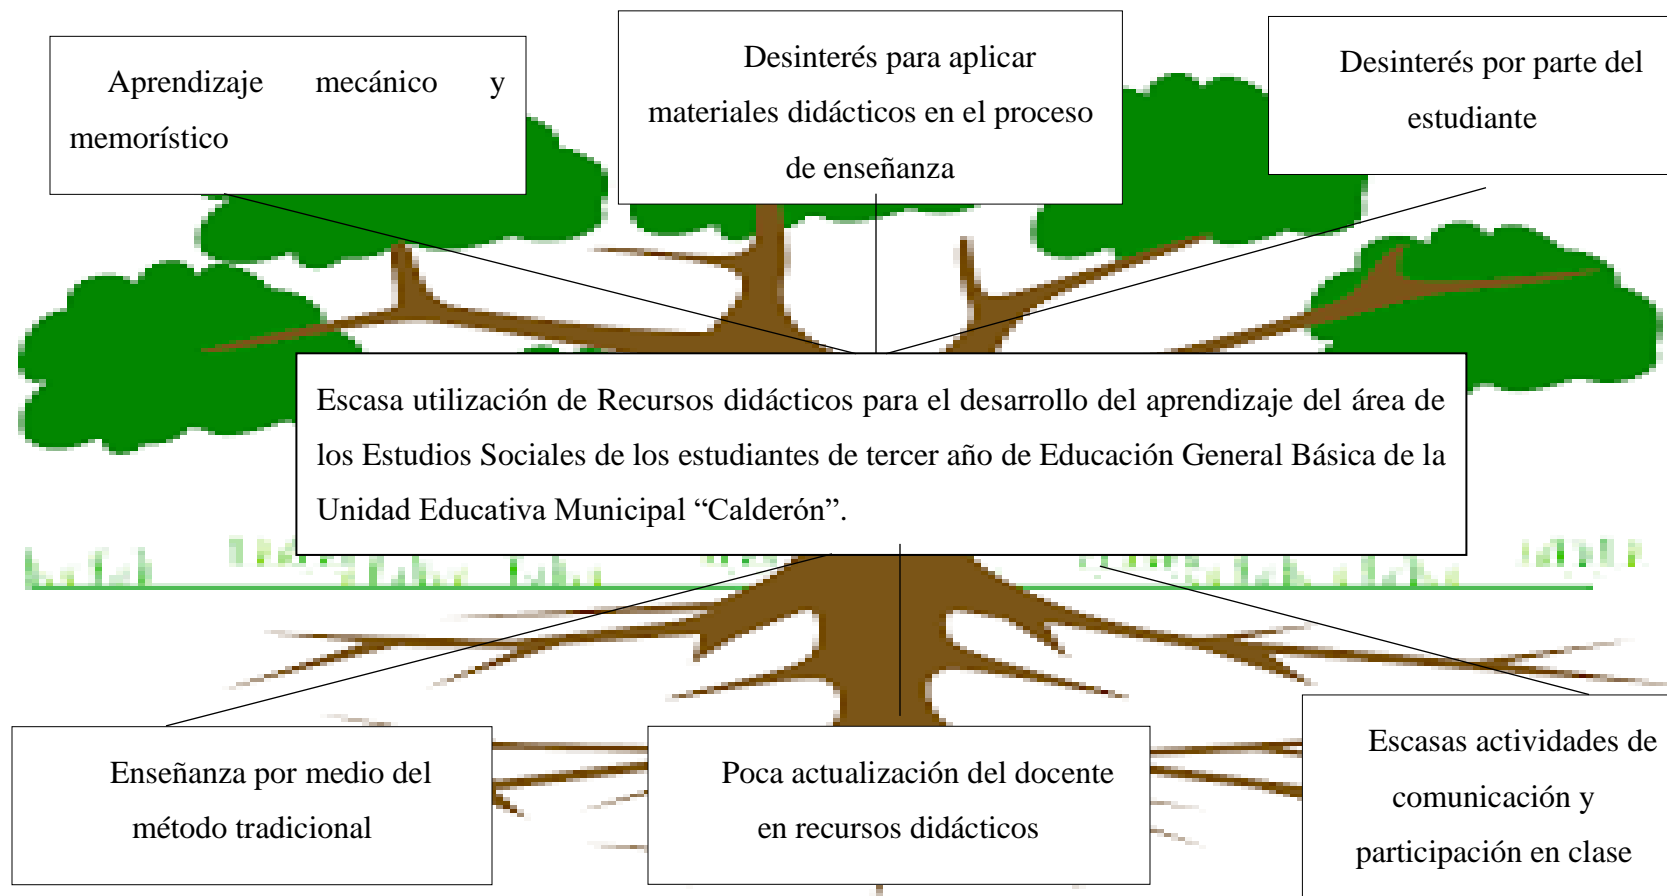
Aprendizaje mecánico y memorístico

Desinterés para aplicar materiales didácticos en el proceso de enseñanza

Desinterés por parte del estudiante

Escasa utilización de Recursos didácticos para el desarrollo del aprendizaje del área de los Estudios Sociales de los estudiantes de tercer año de Educación General Básica de la Unidad Educativa Municipal “Calderón”.

Enseñanza por medio del método tradicional

Poca actualización del docente en recursos didácticos

Escasas actividades de comunicación y participación en clase